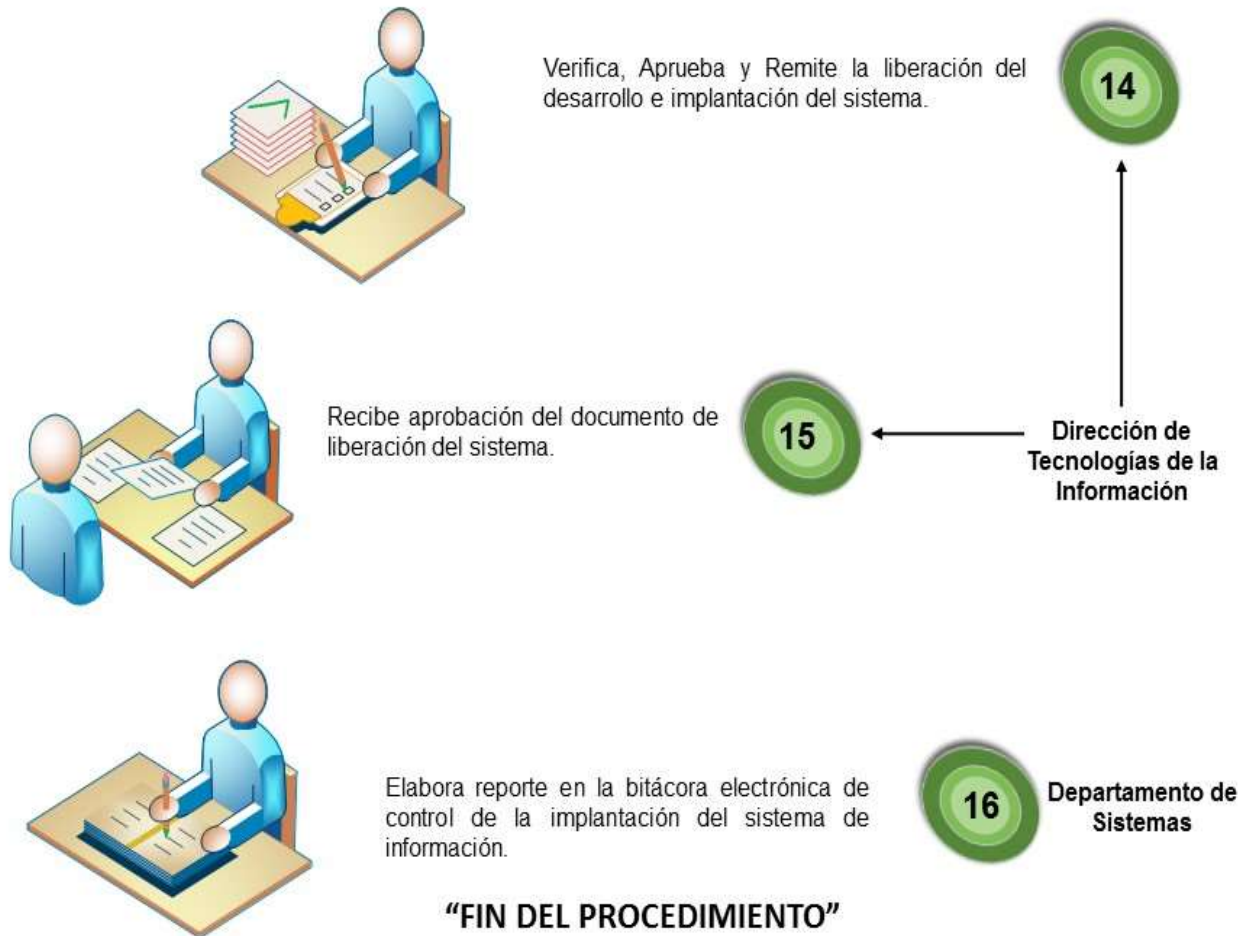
Verifica, Aprueba y Remite la liberación del desarrollo e implantación del sistema.

14

Recibe aprobación del documento de liberación del sistema.

15

Dirección de Tecnologías de la Información

Elabora reporte en la bitácora electrónica de control de la implantación del sistema de información.

16

Departamento de Sistemas

“FIN DEL PROCEDIMIENTO”